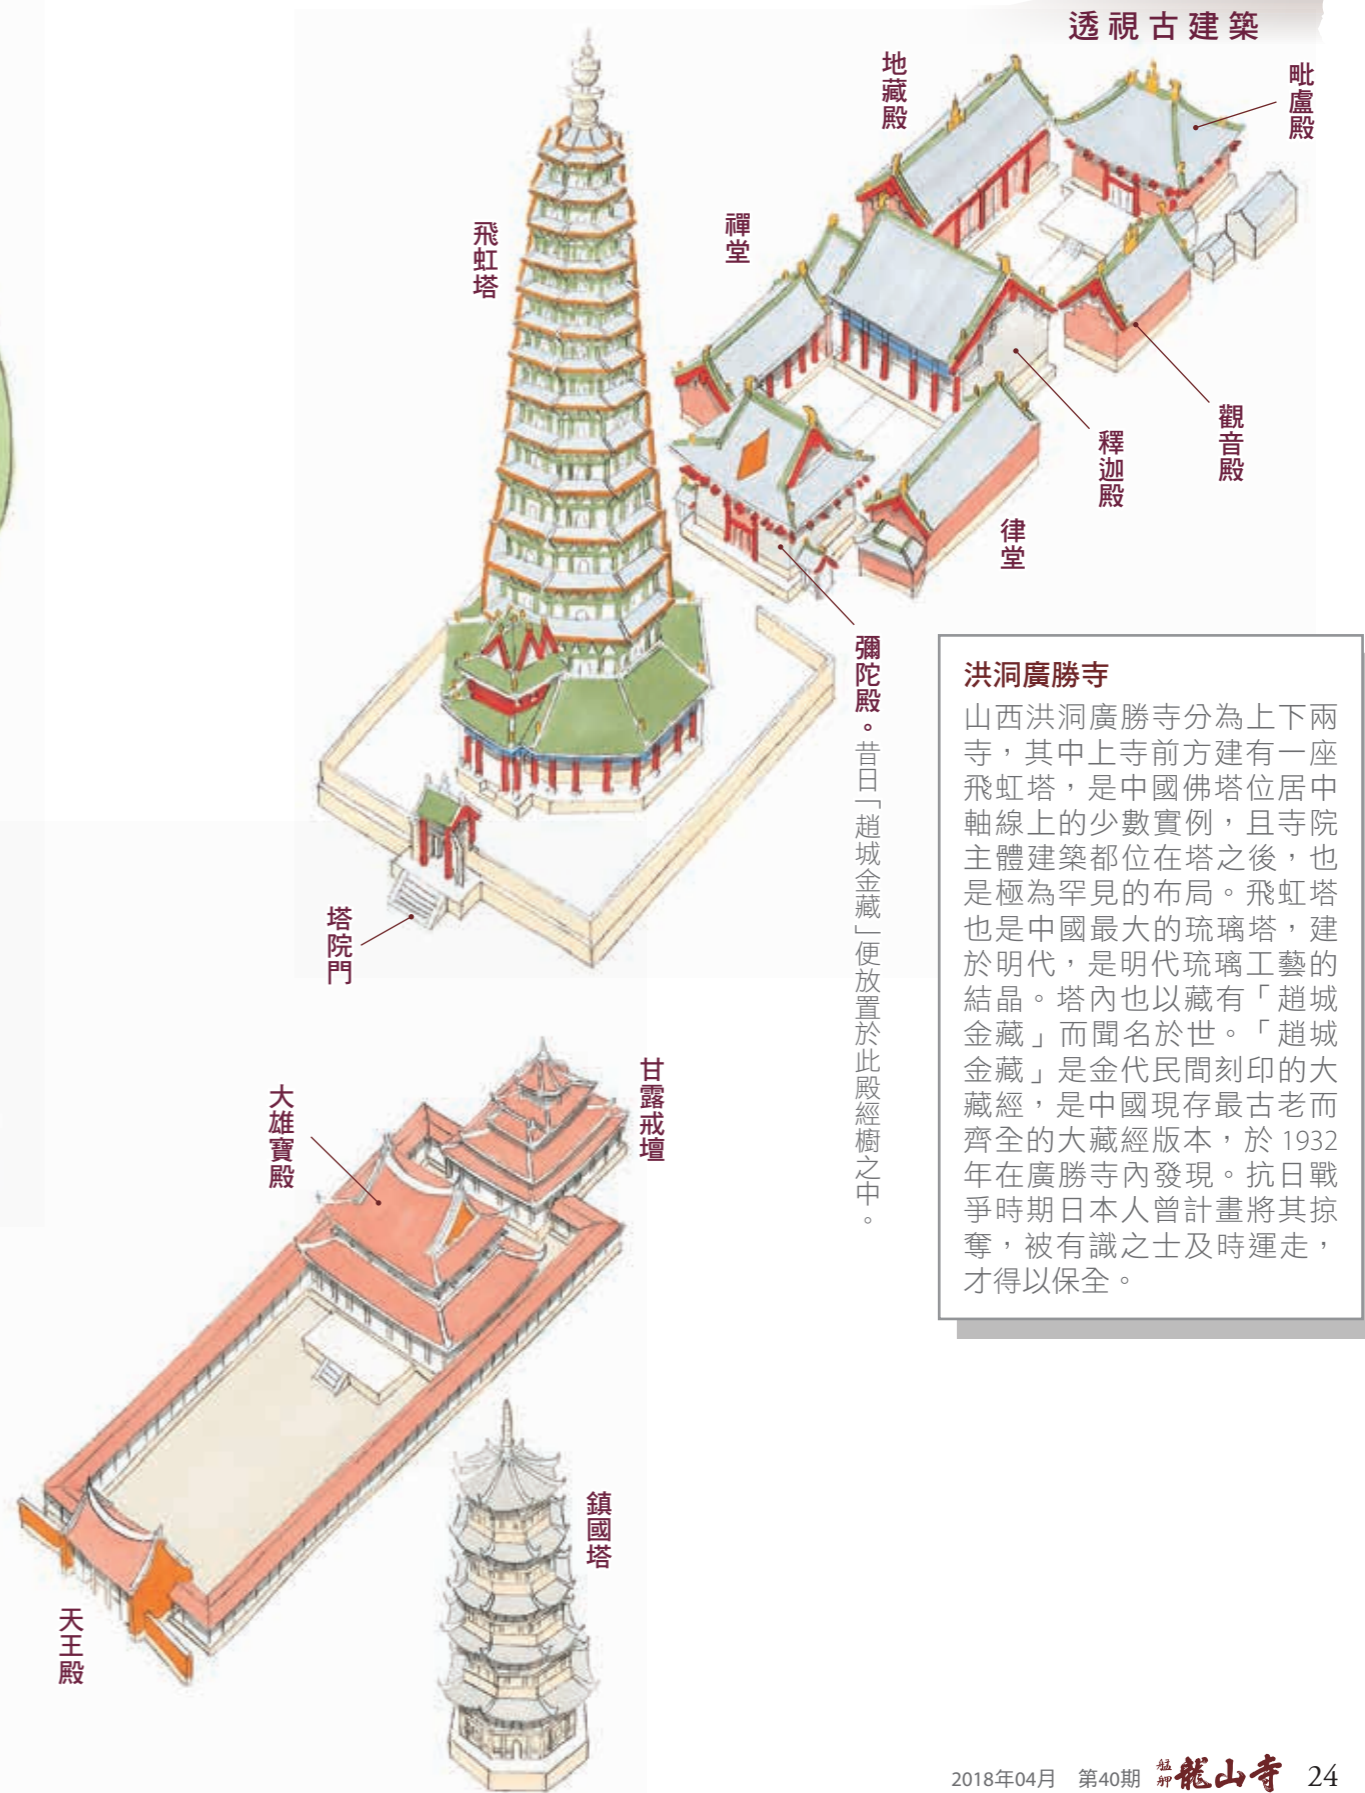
透視古建築

地藏殿

毗盧殿

飛虹塔

禪堂

觀音殿

釋迦殿

律堂

彌陀殿。昔日「趙城金藏」便放置於此殿經櫥之中。

塔院門

洪洞廣勝寺

山西洪洞廣勝寺分為上下兩寺，其中上寺前方建有一座飛虹塔，是中國佛塔位居中軸線上的少數實例，且寺院主體建築都位在塔之後，也是極為罕見的布局。飛虹塔也是中國最大的琉璃塔，建於明代，是明代琉璃工藝的結晶。塔內也以藏有「趙城金藏」而聞名於世。「趙城金藏」是金代民間刻印的大藏經，是中國現存最古老而齊全的大藏經版本，於 1932 年在廣勝寺內發現。抗日戰爭時期日本人曾計畫將其掠奪，被有識之士及時運走，才得以保全。

大雄寶殿

甘露戒壇

鎮國塔

天王殿

2018年04月　第40期　艋舺龍山寺　24